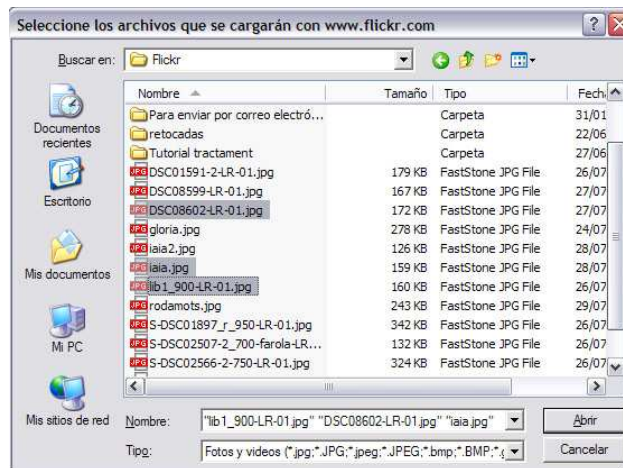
Seleccione los archivos que se cargarán con www.flickr.com

Buscar en: Flickr

Documentos recientes

Escritorio

Mis documentos

Mi PC

Mis sitios de red

| Nombre | Tamaño | Tipo | Fech |
|---|---|---|---|
| Para enviar por correo electró... | | Carpeta | 31/01 |
| retocadas | | Carpeta | 22/06 |
| Tutorial tractament | | Carpeta | 27/06 |
| DSC01591-2-LR-01.jpg | 179 KB | FastStone JPG File | 26/07 |
| DSC08599-LR-01.jpg | 167 KB | FastStone JPG File | 27/07 |
| DSC08602-LR-01.jpg | 172 KB | FastStone JPG File | 27/07 |
| gloria.jpg | 278 KB | FastStone JPG File | 24/07 |
| iaia2.jpg | 126 KB | FastStone JPG File | 28/07 |
| iaia.jpg | 159 KB | FastStone JPG File | 28/07 |
| lib1_900-LR-01.jpg | 160 KB | FastStone JPG File | 26/07 |
| rodamots.jpg | 243 KB | FastStone JPG File | 29/07 |
| S-DSC01897_r_950-LR-01.jpg | 342 KB | FastStone JPG File | 26/07 |
| S-DSC02507-2_700-farola-LR... | 132 KB | FastStone JPG File | 26/07 |
| S-DSC02566-2-750-LR-01.jpg | 324 KB | FastStone JPG File | 26/07 |

Nombre: "lib1_900-LR-01.jpg" "DSC08602-LR-01.jpg" "iaia.jpg"

Tipo: Fotos y videos (*.jpg;*.JPG;*.jpeg;*.JPEG;*.bmp;*.BMP;*.

Abrir

Cancelar